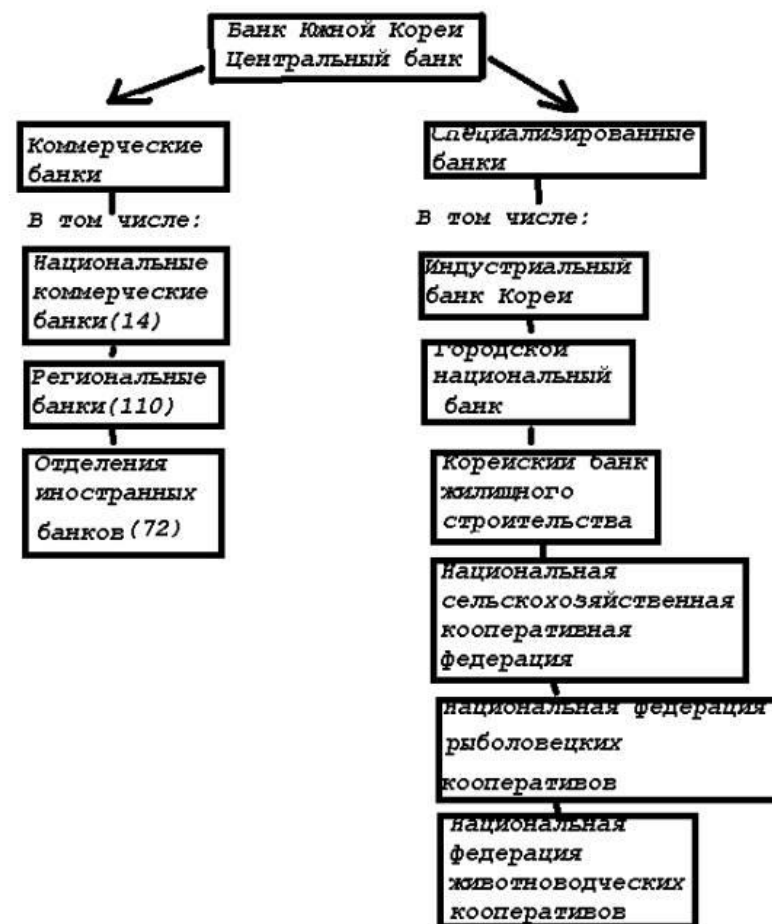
Банк Южной Кореи
Центральный банк

Коммерческие банки

В том числе:

Национальные коммерческие банки(14)

Региональные банки(110)

Отделения иностранных банков(72)

Специализированные банки

В том числе:

Индустриальный банк Кореи

Городской национальный банк

Корейский банк жилищного строительства

Национальная сельскохозяйственная кооперативная федерация

Национальная федерация рыболовецких кооперативов

Национальная федерация животноводческих кооперативов